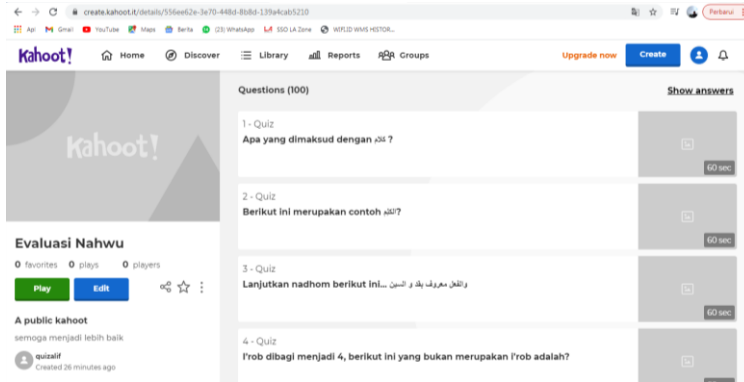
create.kahoot.it/details/556ee62e-3e70-448d-8b8d-139a4cab5210

Apl Gmail YouTube Maps Berita (23) WhatsApp SSO LA Zone WIFI.ID WMS HISTOR...

Perbarui

Kahoot! Home Discover Library Reports Groups Upgrade now Create

Kahoot!

Evaluasi Nahwu

0 favorites 0 plays 0 players

Play Edit

A public kahoot

semoga menjadi lebih baik

quizalif
Created 26 minutes ago

Questions (100)

Show answers

1 - Quiz
Apa yang dimaksud dengan كلام ?

60 sec

2 - Quiz
Berikut ini merupakan contoh الكلام?

60 sec

3 - Quiz
Lanjutkan nadhom berikut ini...والفعل معروف بقد و السين

60 sec

4 - Quiz
I'rob dibagi menjadi 4, berikut ini yang bukan merupakan i'rob adalah?